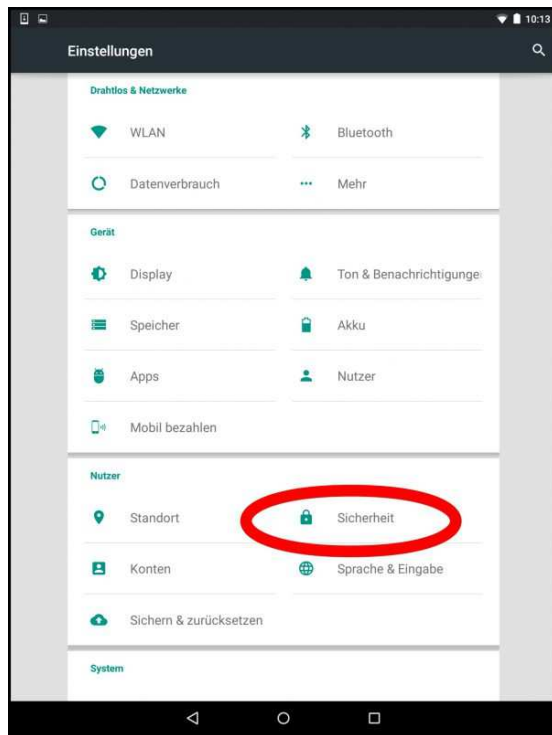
10:13

Einstellungen

Drahtlos & Netzwerke

WLAN

Bluetooth

Datenverbrauch

Mehr

Gerät

Display

Ton & Benachrichtigunge

Speicher

Akku

Apps

Nutzer

Mobil bezahlen

Nutzer

Standort

Sicherheit

Konten

Sprache & Eingabe

Sichern & zurücksetzen

System